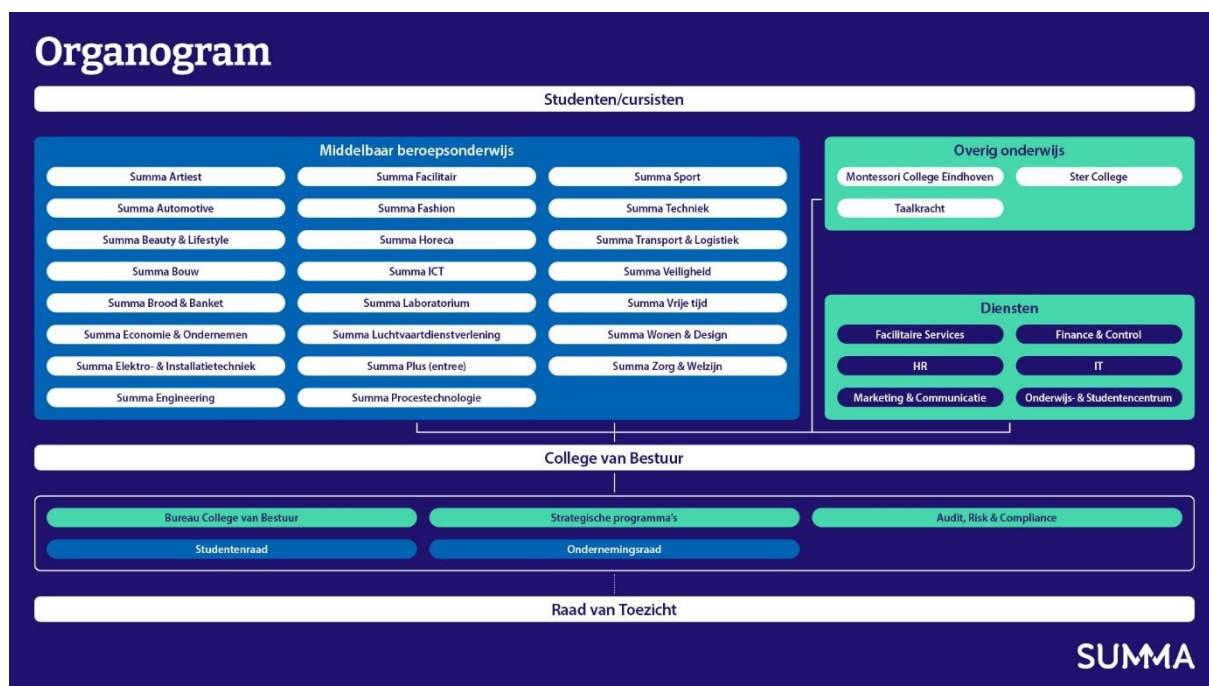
Organogram

Studenten/cursisten

Middelbaar beroepsonderwijs

Summa Artiest
Summa Automotive
Summa Beauty & Lifestyle
Summa Bouw
Summa Brood & Banket
Summa Economie & Ondernemen
Summa Elektro- & Installatietechniek
Summa Engineering

Summa Facilitair
Summa Fashion
Summa Horeca
Summa ICT
Summa Laboratorium
Summa Luchtvaartdienstverlening
Summa Plus (entree)
Summa Procestechnologie

Summa Sport
Summa Techniek
Summa Transport & Logistiek
Summa Veiligheid
Summa Vrije tijd
Summa Wonen & Design
Summa Zorg & Welzijn

Overig onderwijs

Montessori College Eindhoven
Ster College
Taalkracht

Diensten

Facilitaire Services
Finance & Control
HR
IT
Marketing & Communicatie
Onderwijs- & Studentencentrum

College van Bestuur

Bureau College van Bestuur
Strategische programma's
Audit, Risk & Compliance
Studentenraad
Ondernemingsraad

Raad van Toezicht

SUMMA